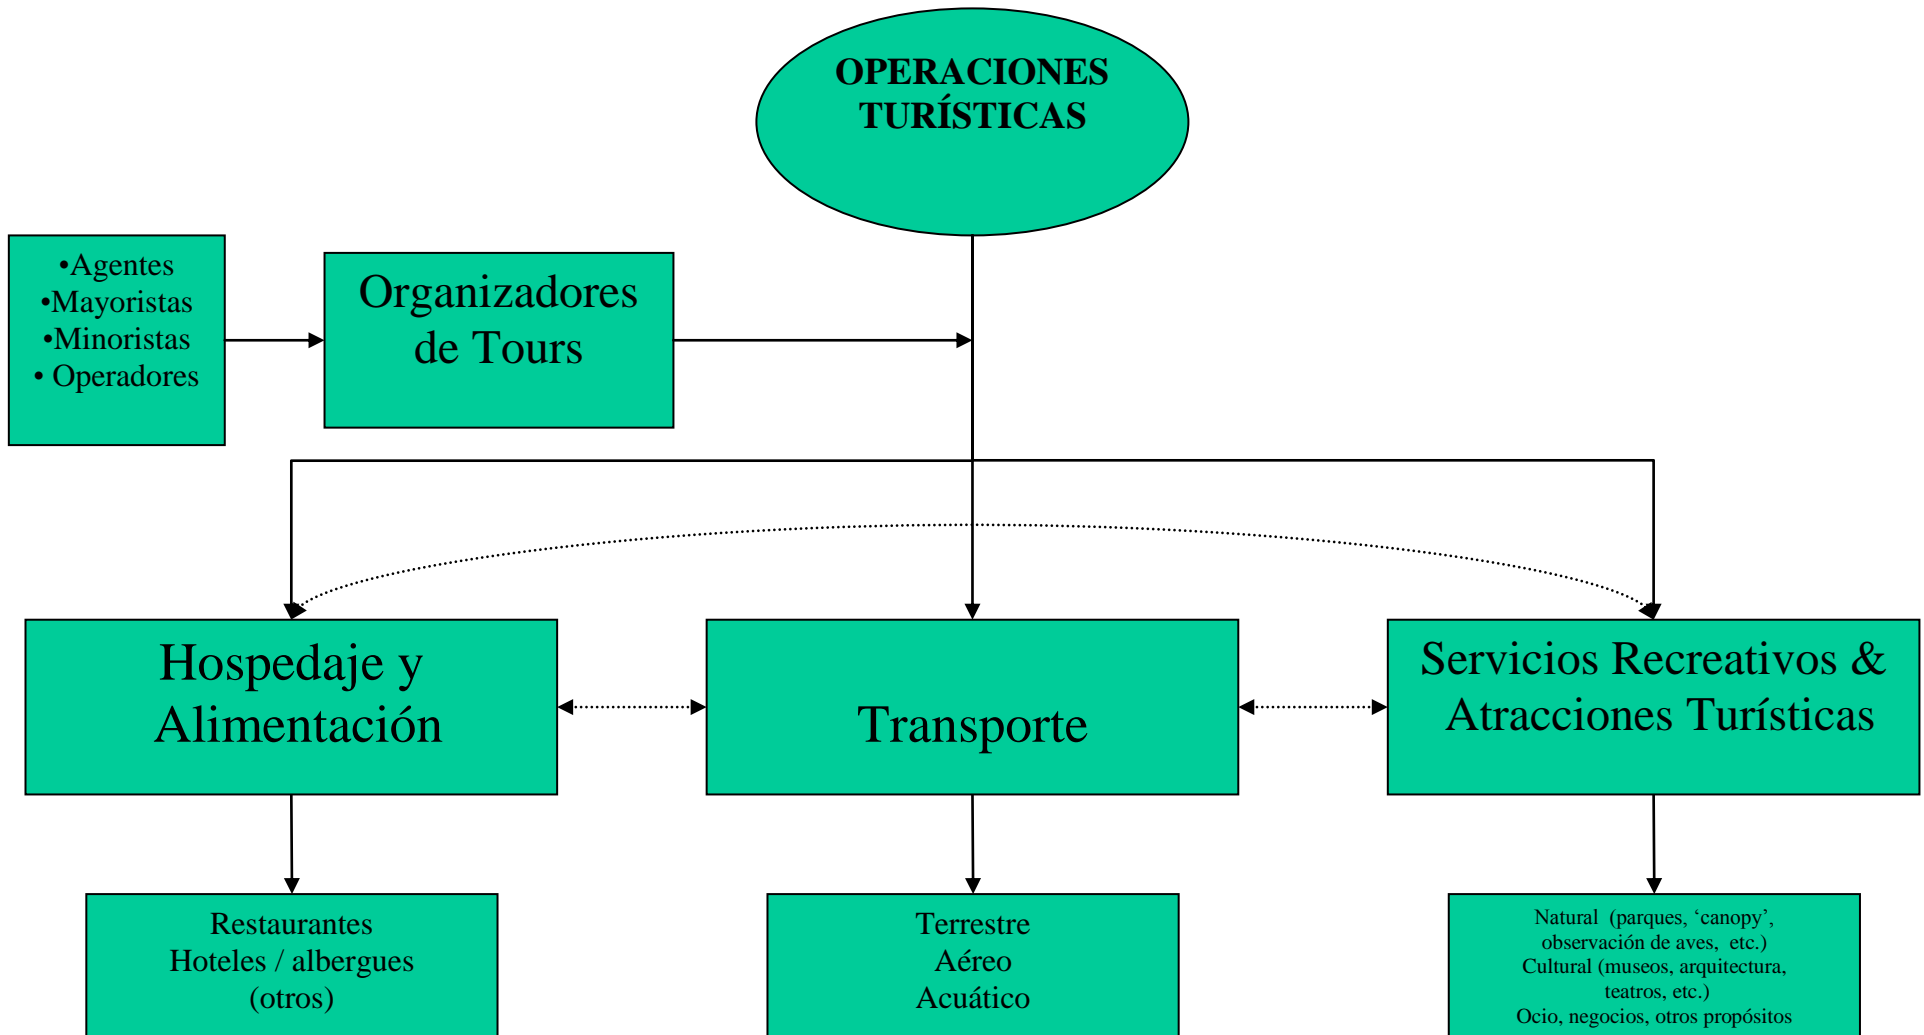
OPERACIONES TURÍSTICAS

•Agentes
•Mayoristas
•Minoristas
• Operadores

Organizadores de Tours

Hospedaje y Alimentación

Transporte

Servicios Recreativos & Atracciones Turísticas

Restaurantes
Hoteles / albergues
(otros)

Terrestre
Aéreo
Acuático

Natural (parques, ‘canopy’, observación de aves, etc.)
Cultural (museos, arquitectura, teatros, etc.)
Ocio, negocios, otros propósitos